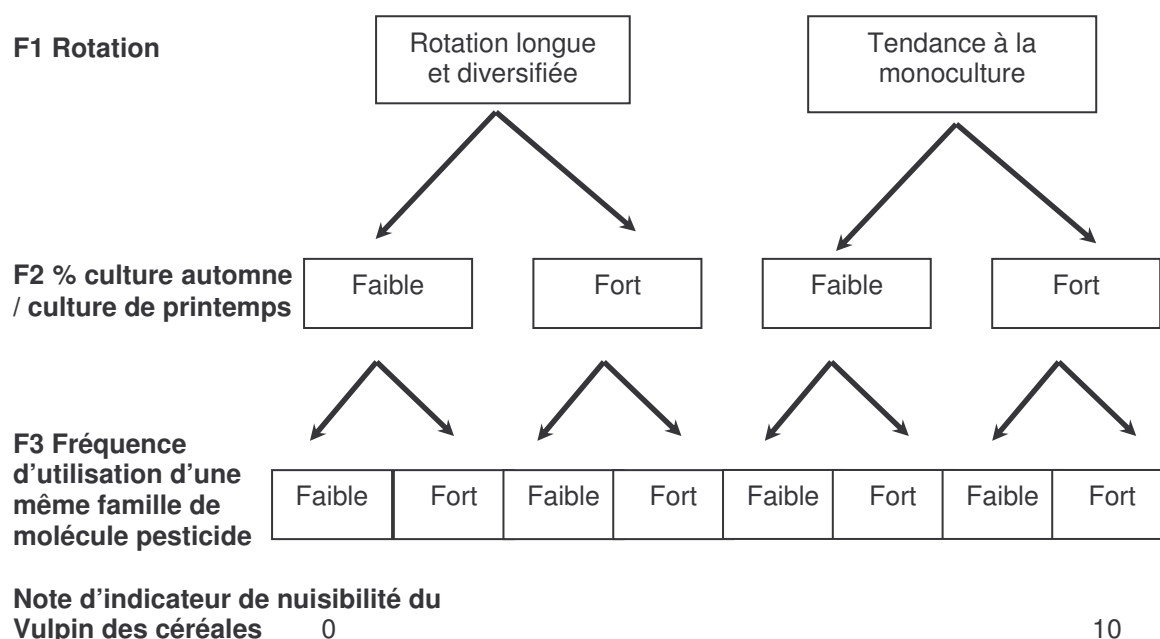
F1 Rotation

Rotation longue et diversifiée

Tendance à la monoculture

F2 % culture automne / culture de printemps

Faible

Fort

Faible

Fort

F3 Fréquence d'utilisation d'une même famille de molécule pesticide

| Faible | Fort | Faible | Fort | Faible | Fort | Faible | Fort |
|---|---|---|---|---|---|---|---|

Note d'indicateur de nuisibilité du Vulpin des céréales 0 10